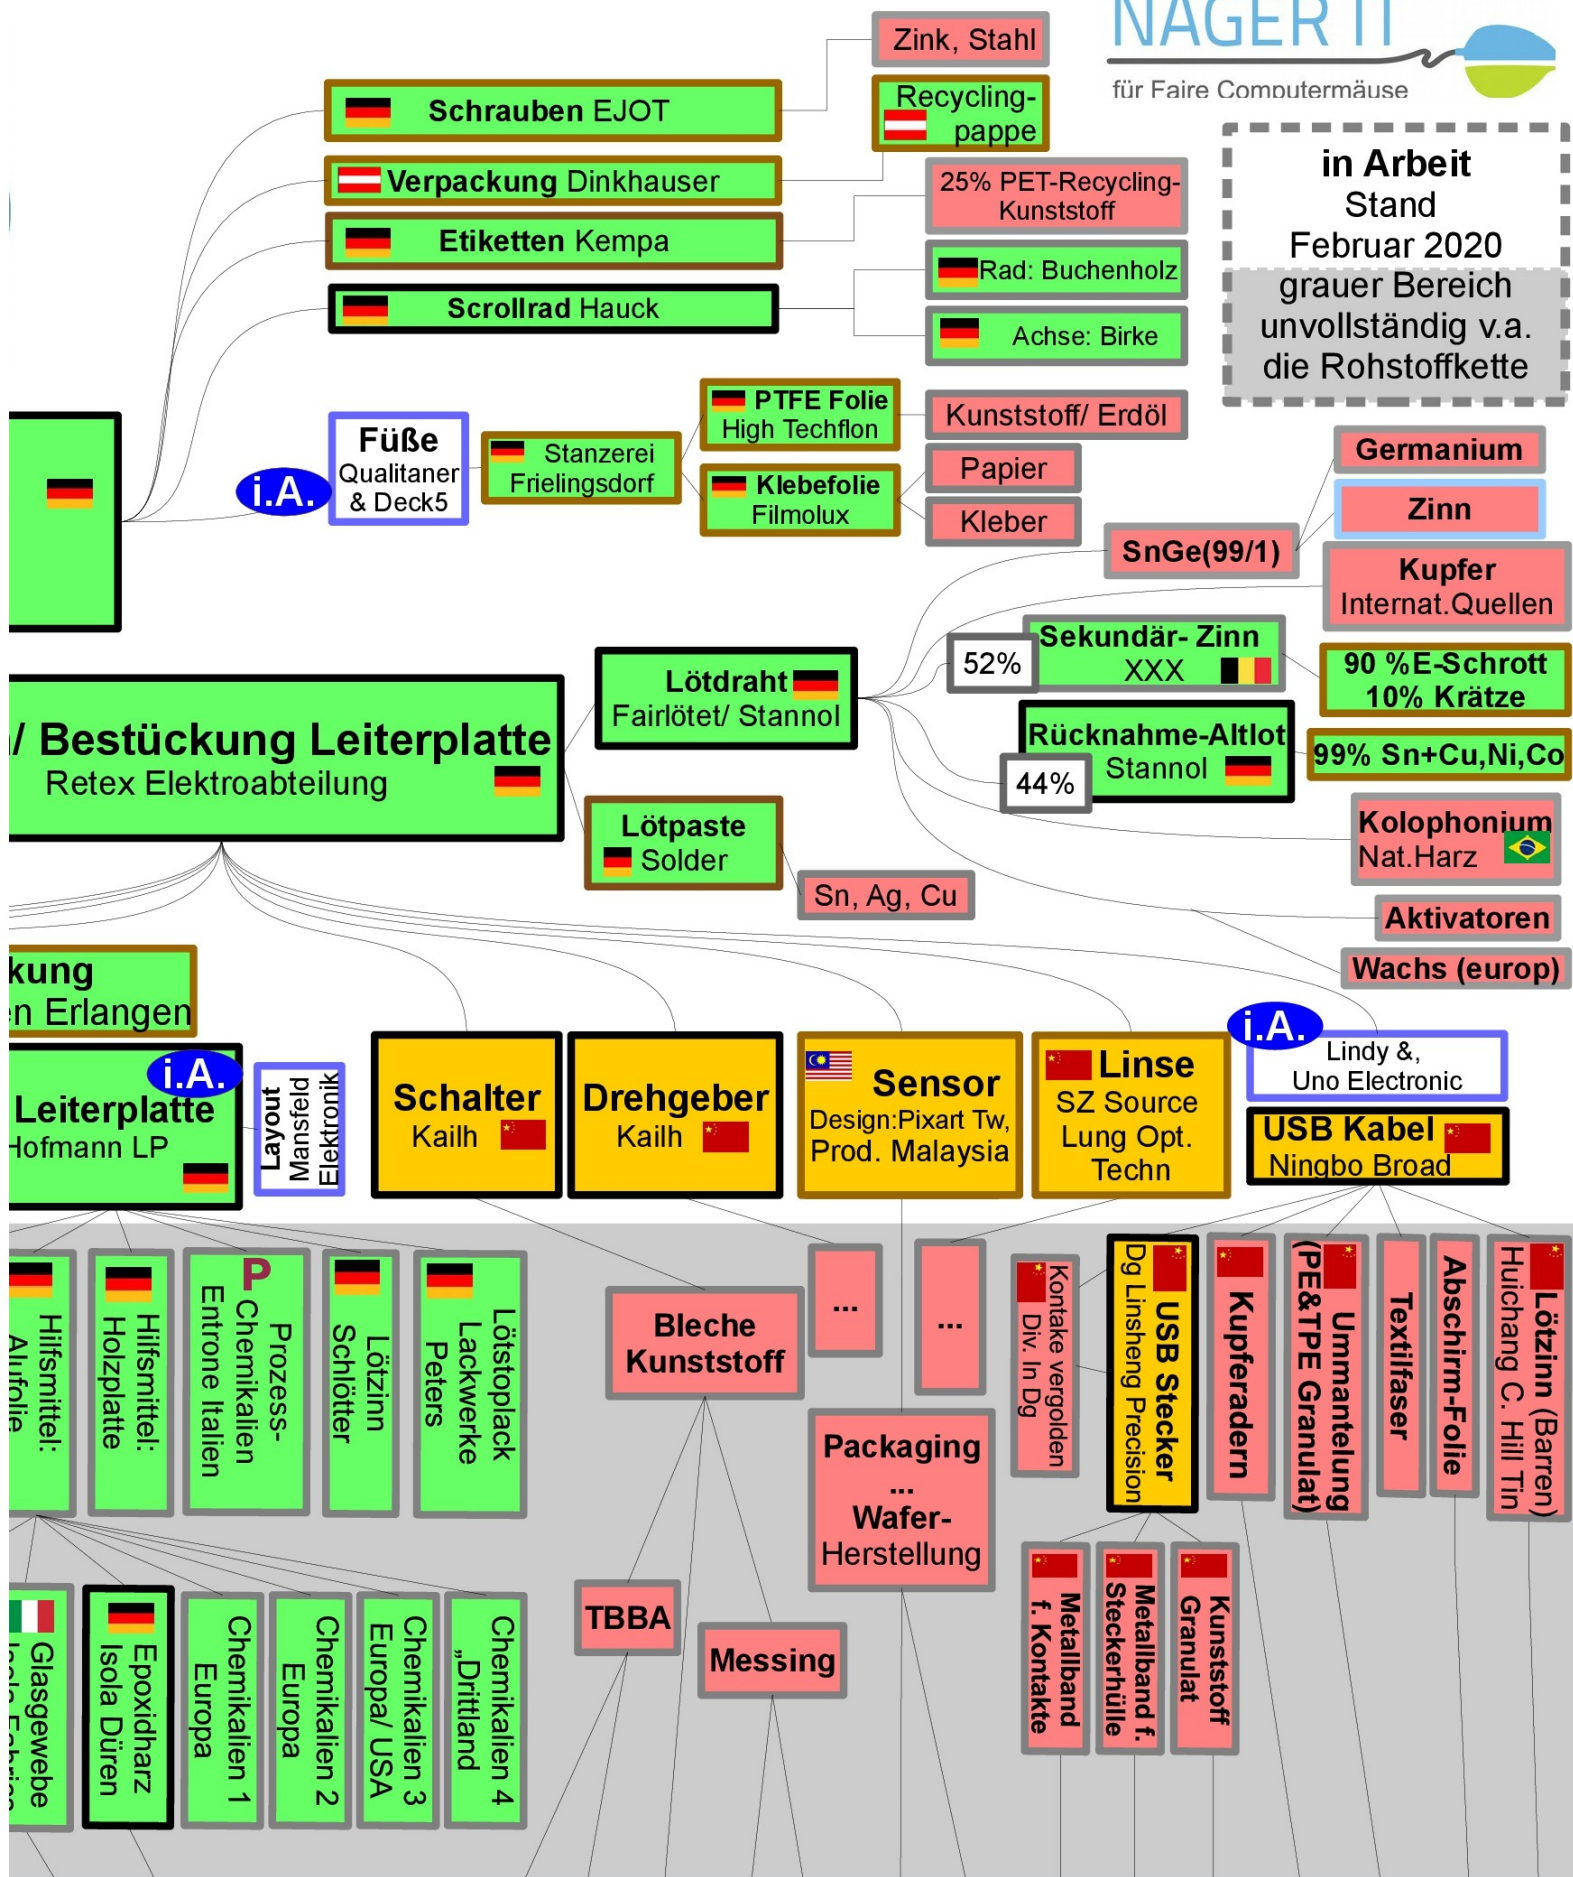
NAGER IT
für Faire Computermäuse

Zink, Stahl

Recycling-pappe

Schrauben EJOT

Verpackung Dinkhauser

25% PET-Recycling-Kunststoff

Etiketten Kempa

Rad: Buchenholz

Scrollrad Hauck

Achse: Birke

in Arbeit
Stand
Februar 2020
grauer Bereich
unvollständig v.a.
die Rohstoffkette

Füße
Qualitaner
& Deck5

i.A.

Stanzerei
Frielingsdorf

PTFE Folie
High Techflon

Kunststoff/ Erdöl

Klebefolie
Filmolux

Papier

Kleber

Germanium

Zinn

SnGe(99/1)

Kupfer
Internat.Quellen

Sekundär- Zinn
XXX

52%

90 %E-Schrott
10% Krätze

Lötdraht
Fairlötet/ Stannol

/ Bestückung Leiterplatte
Retex Elektroabteilung

Rücknahme-Altlot
Stannol

44%

99% Sn+Cu,Ni,Co

Kolophonium
Nat.Harz

Lötpaste
Solder

Sn, Ag, Cu

Aktivatoren

Wachs (europ)

kung
n Erlangen

i.A.

Leiterplatte
Hofmann LP

Layout
Mansfeld
Elektronik

Schalter
Kailh

Drehgeber
Kailh

Sensor
Design:Pixart Tw,
Prod. Malaysia

Linse
SZ Source
Lung Opt.
Techn

i.A.

Lindy &,
Uno Electronic

USB Kabel
Ningbo Broad

Hilfsmittel:
Alufolie

Hilfsmittel:
Holzplatte

P
Prozess-
Chemikalien
Entrone Italien

Lötzinn
Schlötter

Lötstoplack
Lackwerke
Peters

Bleche
Kunststoff

...

...

Kontake vergolden
Div. In Dg

USB Stecker
Dg Linsheng Precision

Kupferadern

Ummantelung
(PE&TPE Granulat)

Textilfaser

Abschirm-Folie

Lötzinn (Barren)
Huichang C. Hill Tin

Packaging
...
Wafer-
Herstellung

Glasgewebe
Isola Fabric

Epoxidharz
Isola Düren

Chemikalien 1
Europa

Chemikalien 2
Europa

Chemikalien 3
Europa/ USA

Chemikalien 4
„Drittland

TBBA

Messing

Metallband
f. Kontakte

Metallband f.
Steckerhülle

Kunststoff
Granulat